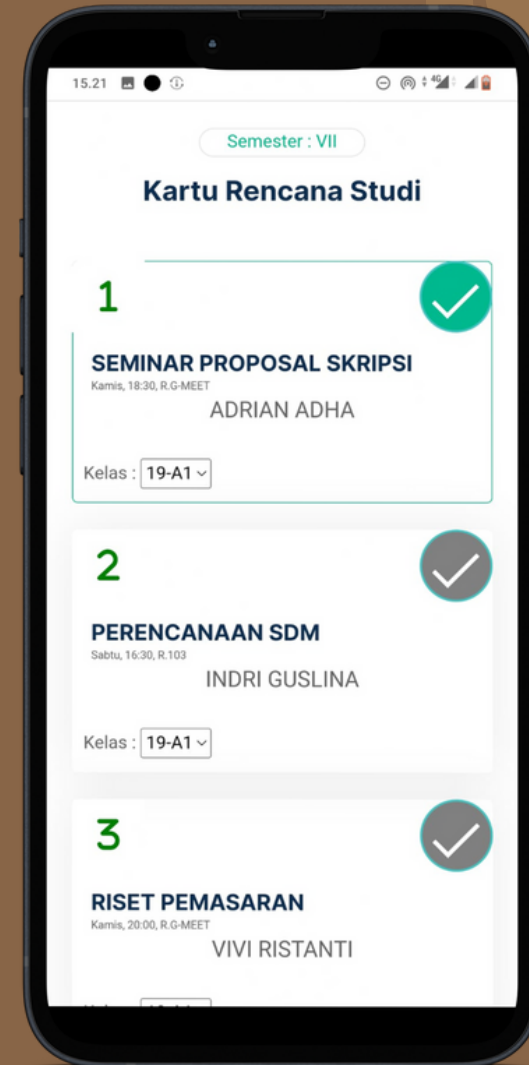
15.21

Semester : VII

Kartu Rencana Studi

1

SEMINAR PROPOSAL SKRIPSI
Kamis, 18:30, R.G-MEET
ADRIAN ADHA

Kelas : 19-A1

2

PERENCANAAN SDM
Sabtu, 16:30, R.103
INDRI GUSLINA

Kelas : 19-A1

3

RISET PEMASARAN
Kamis, 20:00, R.G-MEET
VIVI RISTANTI

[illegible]